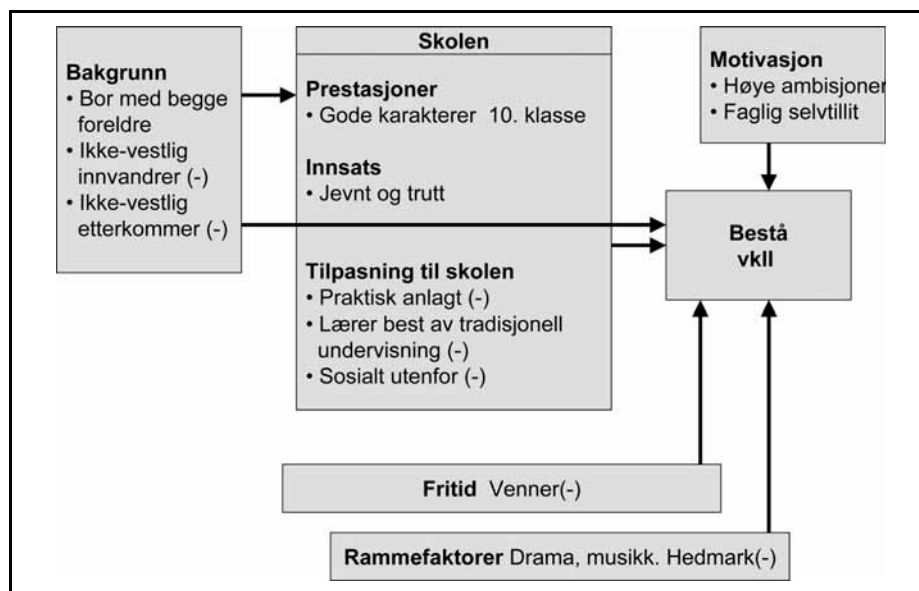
Bakgrunn
• Bor med begge foreldre
• Ikke-vestlig innvandrer (-)
• Ikke-vestlig etterkommer (-)

Skolen

Prestasjoner
• Gode karakterer 10. klasse

Innsats
• Jevnt og trutt

Tilpasning til skolen
• Praktisk anlagt (-)
• Lærer best av tradisjonell undervisning (-)
• Sosialt utenfor (-)

Motivasjon
• Høye ambisjoner
• Faglig selvtillit

Bestå vkII

Fritid Venner(-)

Rammefaktorer Drama, musikk. Hedmark(-)